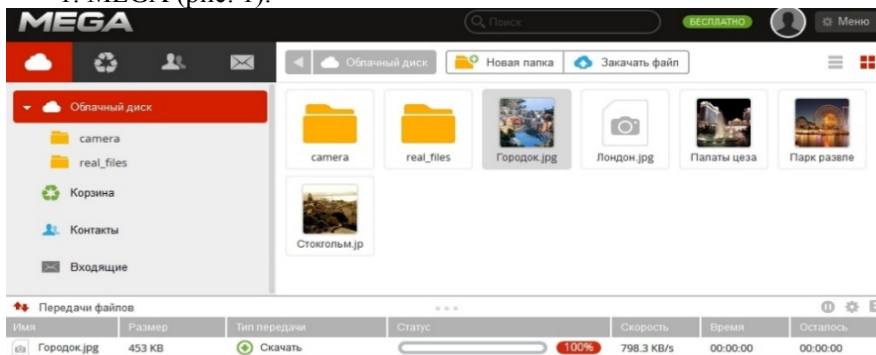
1. MEGA (рис. 1).

MEGA
Поиск
БЕСПЛАТНО
Меню

Облачный диск
Новая папка
Закачать файл

Облачный диск
camera
real_files
Корзина
Контакты
Входящие

camera
real_files
Городок.jpg
Лондон.jpg
Палаты цеза
Парк развле
Стокгольм.jp

Передачи файлов

| Имя | Размер | Тип передачи | Статус | Скорость | Время | Осталось |
|---|---|---|---|---|---|---|
| Городок.jpg | 453 KB | Скачать | 100% | 798.3 KB/s | 00:00:00 | 00:00:00 |